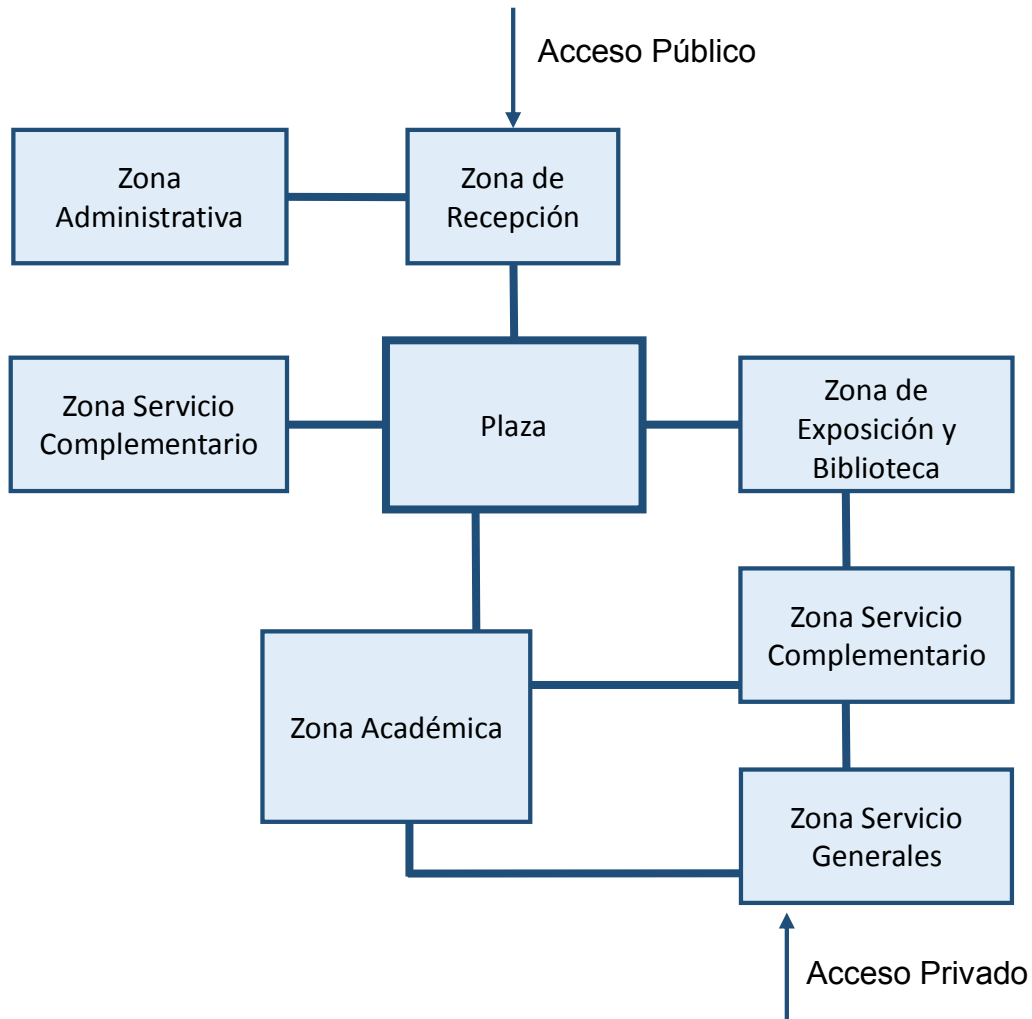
Acceso Público

Zona Administrativa

Zona de Recepción

Zona Servicio Complementario

Plaza

Zona de Exposición y Biblioteca

Zona Servicio Complementario

Zona Académica

Zona Servicio Generales

Acceso Privado